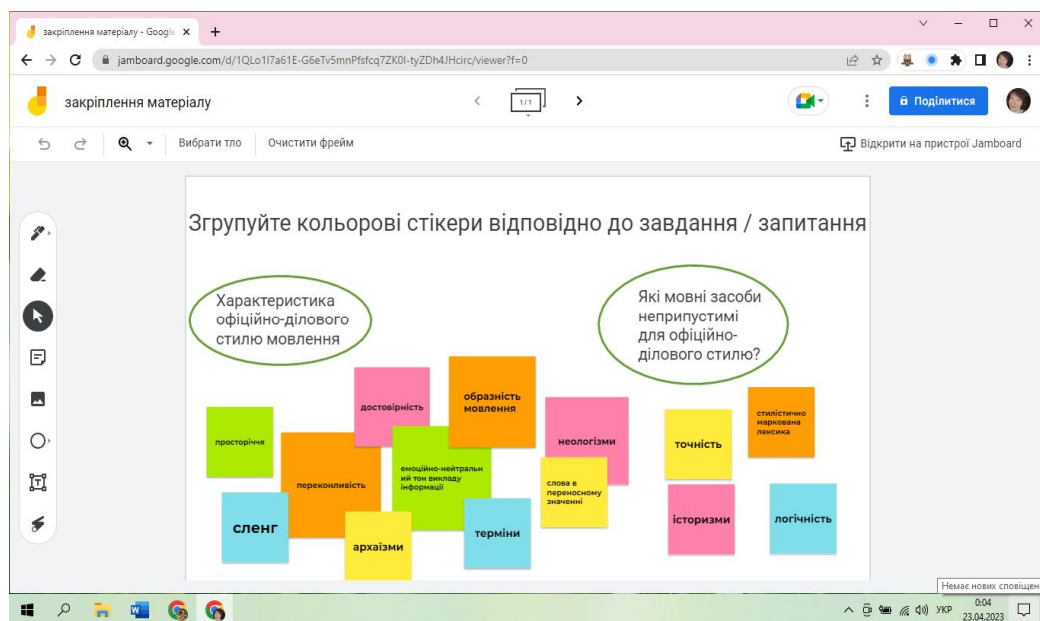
закріплення матеріалу - Google ×
+

jamboard.google.com/d/1QLo1I7a61E-G6eTv5mnPfsfcq7ZK0I-tyZDh4JHcirc/viewer?f=0

закріплення матеріалу

1/1

Поділитися

Вибрати тло
Очистити фрейм
Відкрити на пристрої Jamboard

Згрупуйте кольорові стікери відповідно до завдання / запитання

Характеристика офіційно-ділового стилю мовлення

Які мовні засоби неприпустимі для офіційно-ділового стилю?

достовірність

образність мовлення

просторіччя

неологізми

точність

стилістично маркована лексика

переконливість

емоційно-нейтральний тон викладу інформації

слова в переносному значенні

сленг

архаїзми

терміни

історизми

логічність

Немає нових сповіщень

УКР
0:04
23.04.2023